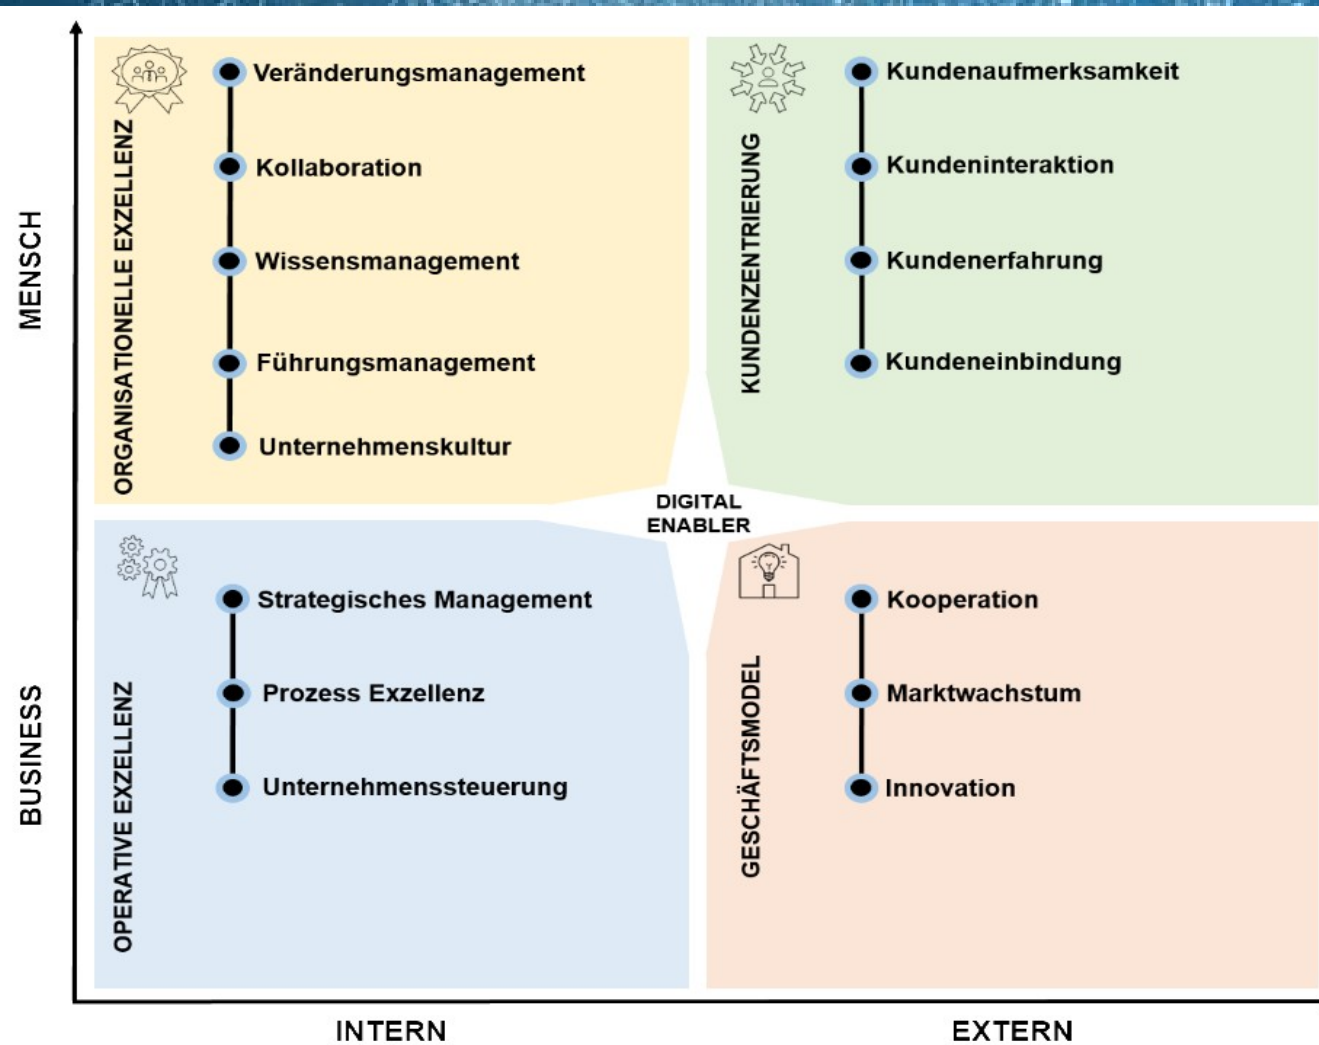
MENSCH

ORGANISATIONELLE EXZELLENZ

Veränderungsmanagement

Kollaboration

Wissensmanagement

Führungsmanagement

Unternehmenskultur

KUNDENZENTRIERUNG

Kundenaufmerksamkeit

Kundeninteraktion

Kundenerfahrung

Kundeneinbindung

DIGITAL ENABLER

BUSINESS

OPERATIVE EXZELLENZ

Strategisches Management

Prozess Exzellenz

Unternehmenssteuerung

GESCHÄFTSMODEL

Kooperation

Marktwachstum

Innovation

INTERN

EXTERN